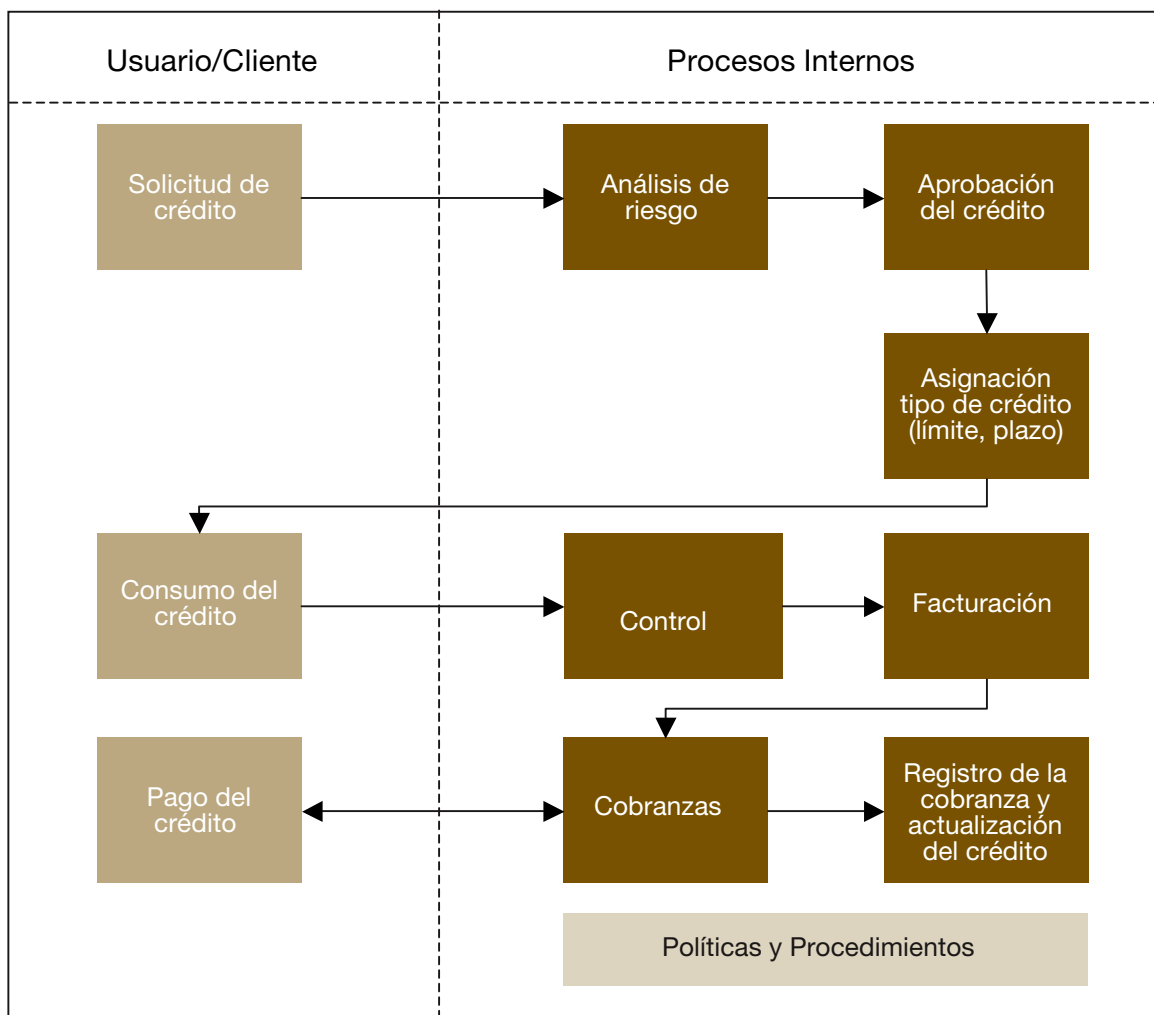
Usuario/Cliente

Procesos Internos

Solicitud de crédito

Análisis de riesgo

Aprobación del crédito

Asignación tipo de crédito (límite, plazo)

Consumo del crédito

Control

Facturación

Pago del crédito

Cobranzas

Registro de la cobranza y actualización del crédito

Políticas y Procedimientos